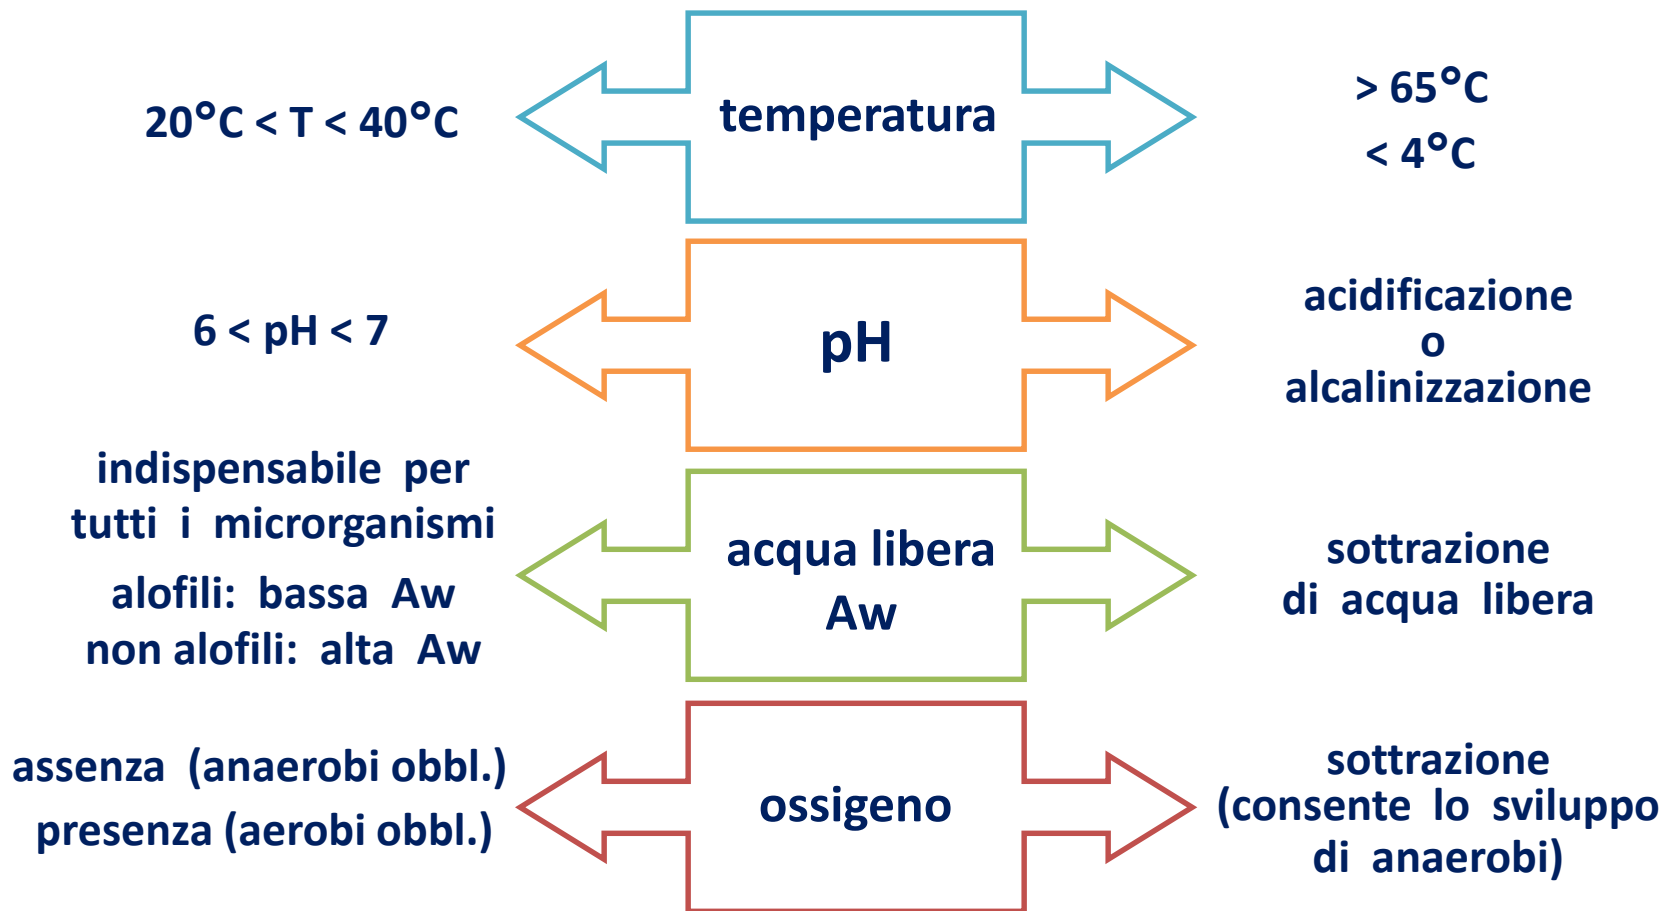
20°C < T < 40°C

temperatura

> 65°C
< 4°C

6 < pH < 7

pH

acidificazione
o
alcalinizzazione

indispensabile per tutti i microrganismi
alofili: bassa Aw
non alofili: alta Aw

acqua libera
Aw

sottrazione di acqua libera

assenza (anaerobi obbl.)
presenza (aerobi obbl.)

ossigeno

sottrazione (consente lo sviluppo di anaerobi)